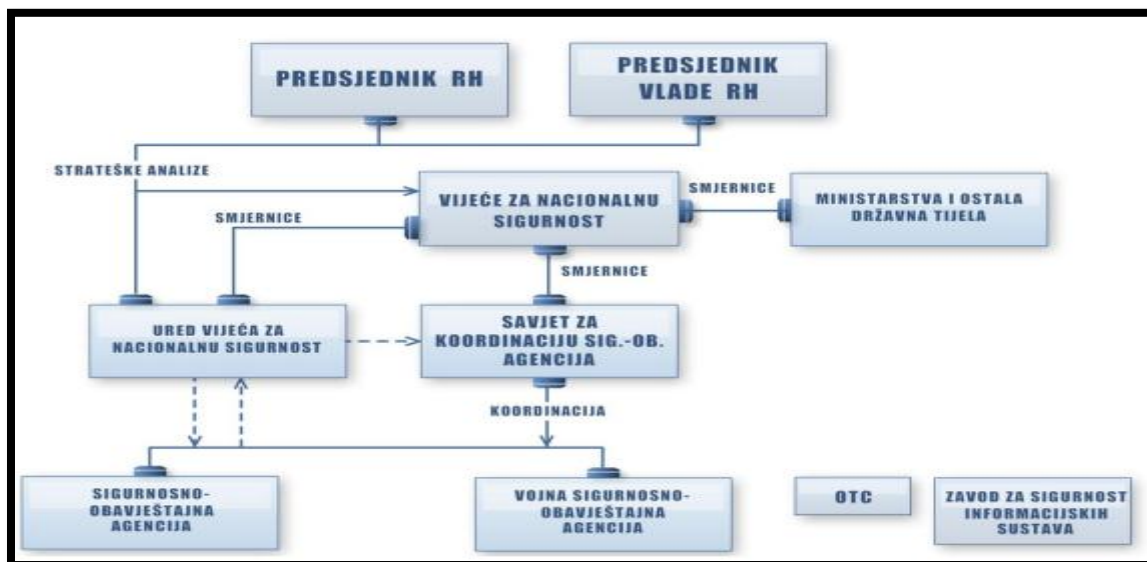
PREDSJEDNIK RH

PREDSJEDNIK VLADE RH

STRATEŠKE ANALIZE

VIJEĆE ZA NACIONALNU SIGURNOST

SMJERNICE

MINISTARSTVA I OSTALA DRŽAVNA TIJELA

SMJERNICE

SMJERNICE

URED VIJEĆA ZA NACIONALNU SIGURNOST

SAVJET ZA KOORDINACIJU SIG.-OB. AGENCIJA

KOORDINACIJA

SIGURNOSNO-OBAVJEŠTAJNA AGENCIJA

VOJNA SIGURNOSNO-OBAVJEŠTAJNA AGENCIJA

OTC

ZAVOD ZA SIGURNOST INFORMACIJSKIH SUSTAVA